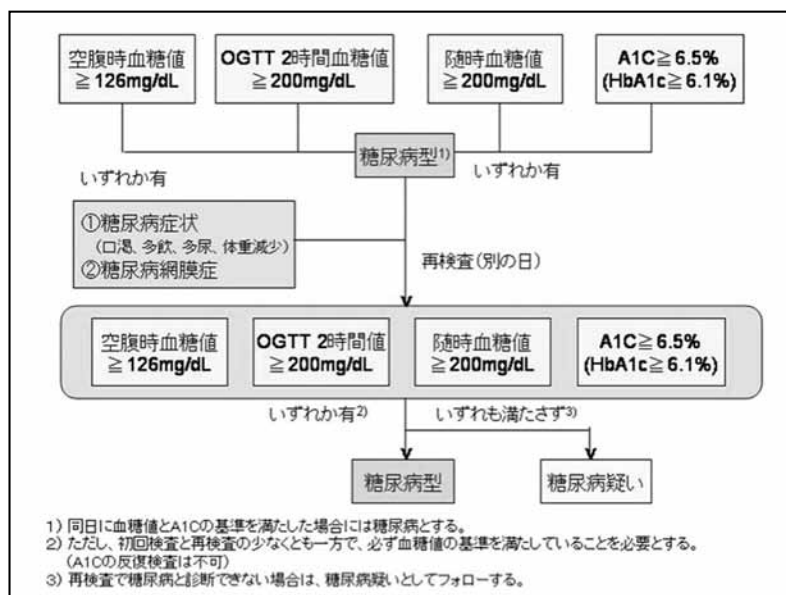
空腹時血糖値
≧126mg/dL

OGTT 2時間血糖値
≧200mg/dL

随時血糖値
≧200mg/dL

A1C≧6.5%
(HbA1c≧6.1%)

糖尿病型$^{1)}$

いずれか有

いずれか有

①糖尿病症状
(口渇、多飲、多尿、体重減少)
②糖尿病網膜症

再検査(別の日)

空腹時血糖値
≧126mg/dL

OGTT 2時間値
≧200mg/dL

随時血糖値
≧200mg/dL

A1C≧6.5%
(HbA1c≧6.1%)

いずれか有$^{2)}$

いずれも満たさず$^{3)}$

糖尿病型

糖尿病疑い

1) 同日に血糖値とA1Cの基準を満たした場合には糖尿病とする。
2) ただし、初回検査と再検査の少なくとも一方で、必ず血糖値の基準を満たしていることを必要とする。
(A1Cの反復検査は不可)
3) 再検査で糖尿病と診断できない場合は、糖尿病疑いとしてフォローする。